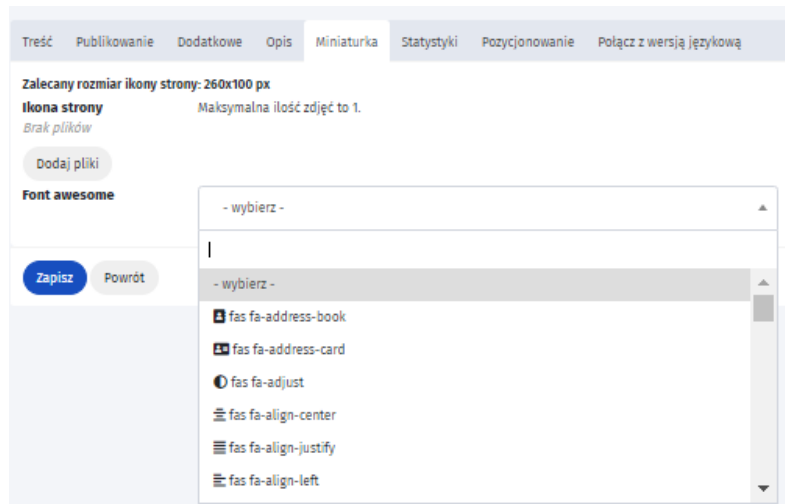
Treść Publikowanie Dodatkowe Opis Miniaturka Statystyki Pozycjonowanie Połącz z wersją językową

Zalecany rozmiar ikony strony: 260x100 px

Ikona strony Maksymalna ilość zdjęć to 1.

Brak plików

Dodaj pliki

Font awesome

- wybierz -

Zapisz Powrót

- wybierz -
fas fa-address-book
fas fa-address-card
fas fa-adjust
fas fa-align-center
fas fa-align-justify
fas fa-align-left